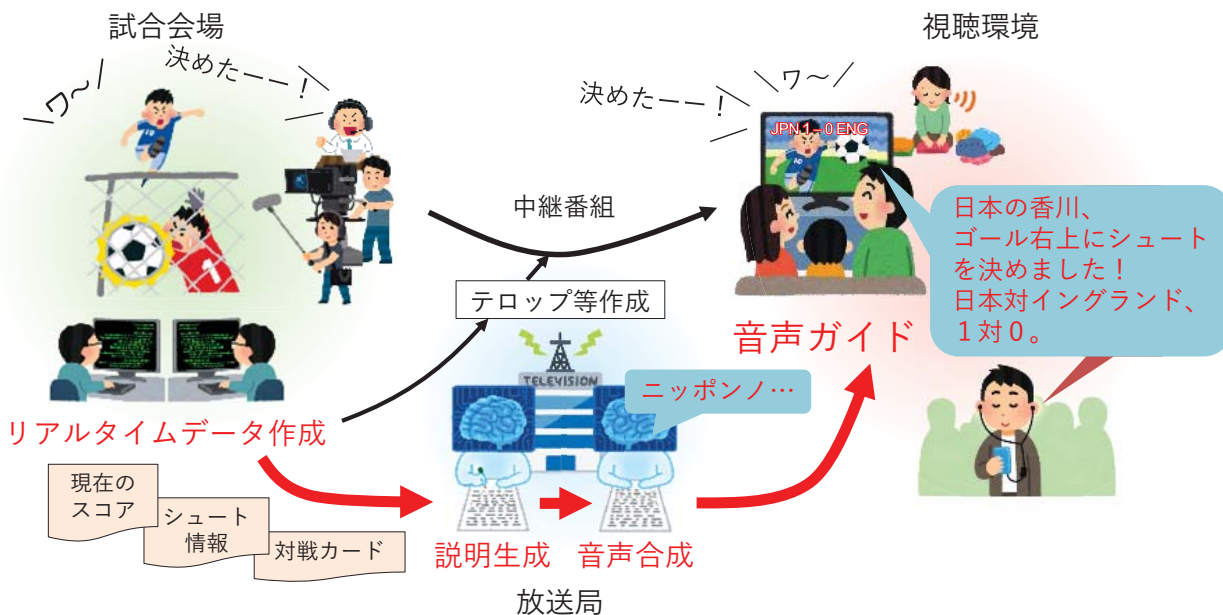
試合会場

ワ〜

決めたーー！

視聴環境

決めたーー！

ワ〜

JPN 1 - 0 ENG

中継番組

日本の香川、ゴール右上にシュートを決めました！日本対イングランド、１対０。

テロップ等作成

音声ガイド

TELEVISION

ニッポンノ…

リアルタイムデータ作成

現在のスコア

シュート情報

対戦カード

説明生成

音声合成

放送局